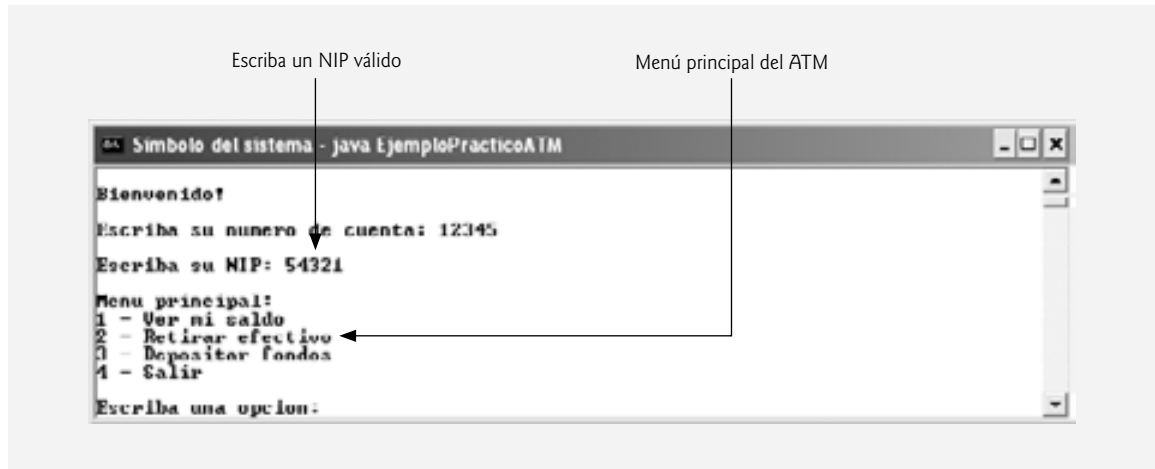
Escriba un NIP válido

Menú principal del ATM

Símbolo del sistema - java EjemploPracticoATM

Bienvenido!

Escriba su numero de cuenta: 12345

Escriba su NIP: 54321

Menu principal:
1 - Ver mi saldo
2 - Retirar efectivo
3 - Depositar fondos
4 - Salir

Escriba una opcion: